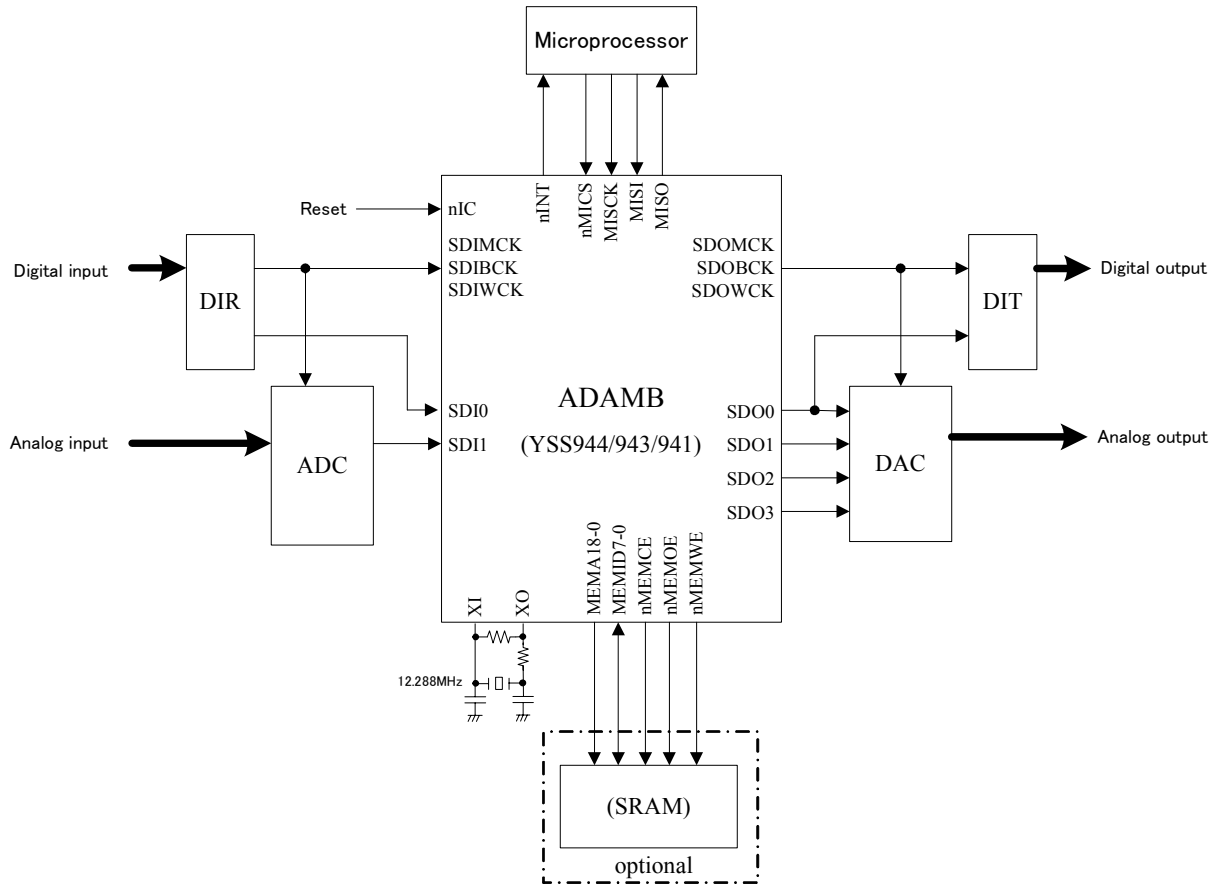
Microprocessor

nINT
nMICS
MISCK
MISI
MISO

Reset
nIC

Digital input
DIR
SDIMCK
SDIBCK
SDIWCK

SDOMCK
SDOBCK
SDOWCK
DIT
Digital output

ADAMB
(YSS944/943/941)

Analog input
ADC
SDI0
SDI1

SDO0
SDO1
SDO2
SDO3
DAC
Analog output

XI
XO
12.288MHz

MEMA18-0
MEMID7-0
nMEMCE
nMEMOE
nMEMWE

(SRAM)
optional